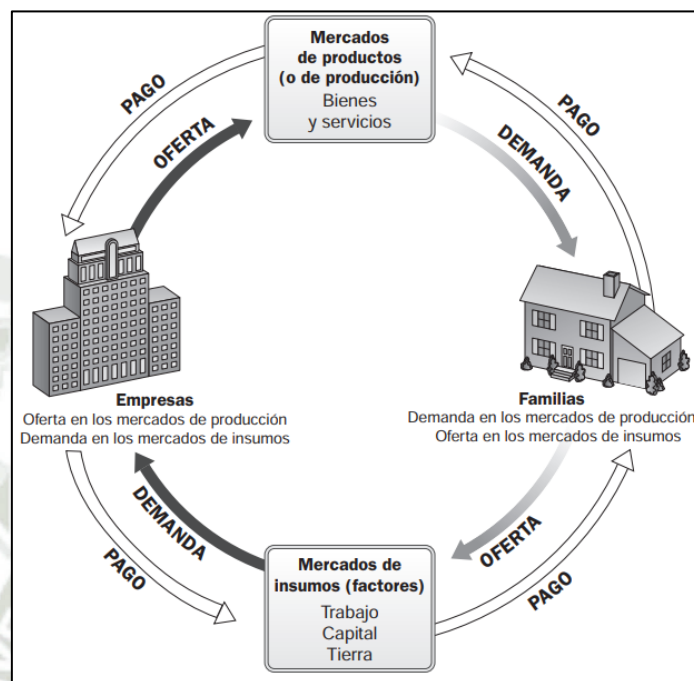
Mercados de productos (o de producción)
Bienes y servicios

PAGO

OFERTA

PAGO

DEMANDA

Empresas
Oferta en los mercados de producción
Demanda en los mercados de insumos

Familias
Demanda en los mercados de producción
Oferta en los mercados de insumos

DEMANDA

PAGO

OFERTA

PAGO

Mercados de insumos (factores)
Trabajo
Capital
Tierra